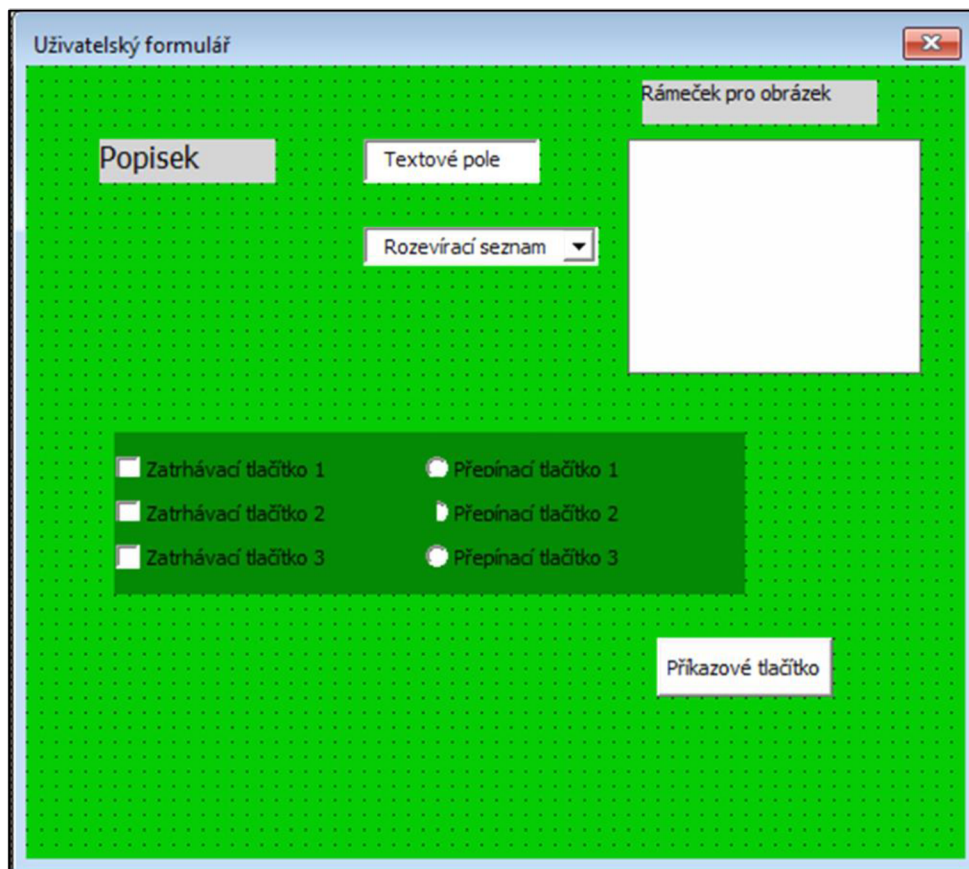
Uživatelský formulář

Rámeček pro obrázek

Popisek

Textové pole

Rozevírací seznam

Zatrhávací tlačítko 1

Zatrhávací tlačítko 2

Zatrhávací tlačítko 3

Přepínací tlačítko 1

Přepínací tlačítko 2

Přepínací tlačítko 3

Příkazové tlačítko